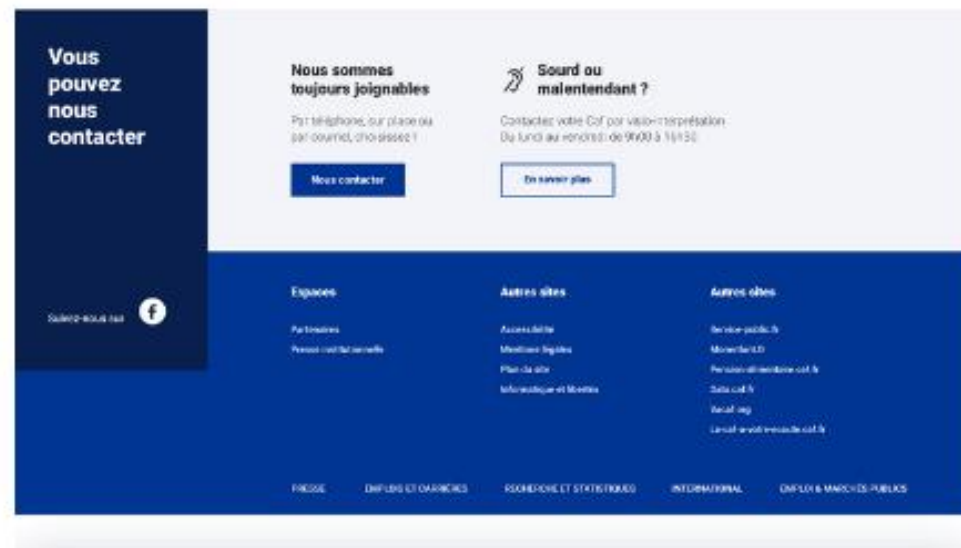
Vous pouvez nous contacter

Nous sommes toujours joignables

Par téléphone, sur place ou par courriel, choisissez !

Nous contacter

Sourd ou malentendant ?

Contactez votre Caf par visio-interprétation Du lundi au vendredi de 9h00 à 16h30

En savoir plus

Suivez-nous sur

Espaces

Partenaires

Presse institutionnelle

Autres sites

Accessibilité

Mentions légales

Plan du site

Informatique et libertés

Autres sites

Service-public.fr

MonenfantFr

Pension-alimentaire.caf.fr

Data.caf.fr

Mesdroitssociaux

La-caf-a-votre-ecoute.caf.fr

PRESSE

EMPLOIS ET CARRIÈRES

RECHERCHE ET STATISTIQUES

INTERNATIONAL

EMPLOI & MARCHÉS PUBLICS